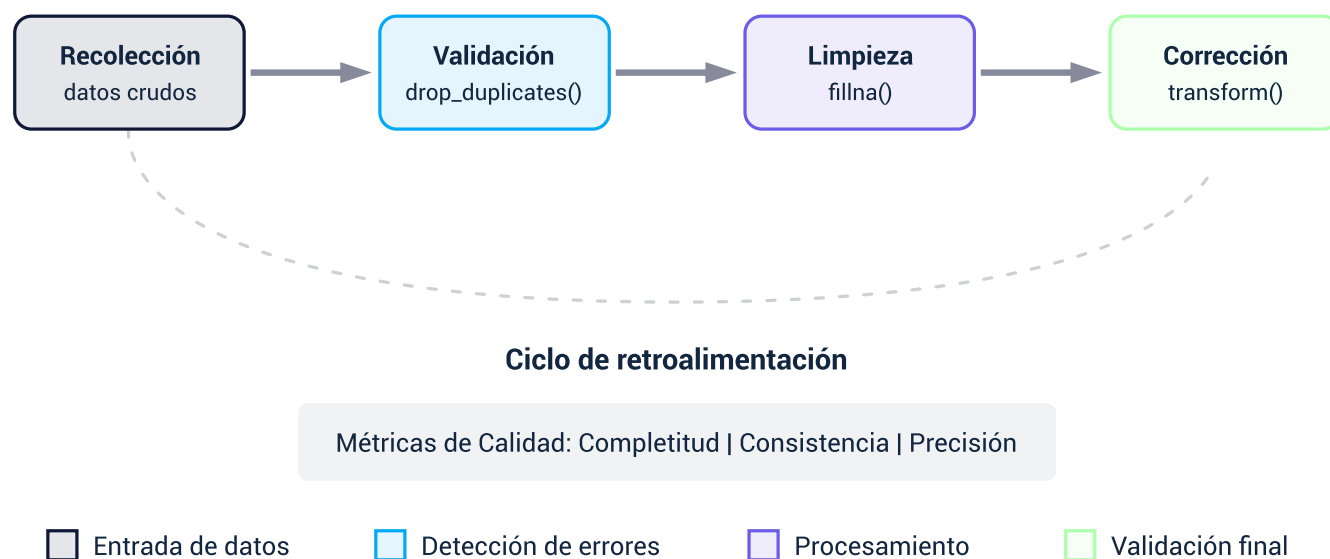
Recolección
datos crudos

Validación
drop_duplicates()

Limpieza
fillna()

Corrección
transform()

Ciclo de retroalimentación

Métricas de Calidad: Completitud | Consistencia | Precisión

Entrada de datos
Detección de errores
Procesamiento
Validación final